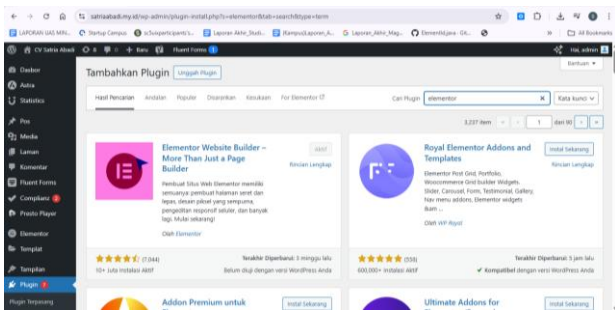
satriaabadi.my.id/wp-admin/plugin-install.php?s=elementor&tab=search&type=term

LAPORAN UAS MIN... Startup Campus sc5uiaparticipants's... Laporan_Akhir_Studi... (Kampus)Laporan_A... Laporan_Akhir_Mag... ElementIdJava · Git... All Bookmarks

CV Satria Abadi 0 0 + Baru Fluent Forms 1 Hai, admin

Dasbor
Astra
Statistics
Pos
Media
Laman
Komentar
Fluent Forms
Compliamz 2
Presto Player
Elementor
Templat
Tampilan
Plugin 7
Plugin Terpasang

Tambahkan Plugin Unggah Plugin

Bantuan

Hasil Pencarian Andalan Populer Disarankan Kesukaan For Elementor

Cari Plugin elementor Kata kunci

3.237 item « ‹ 1 dari 90 › »

Elementor Website Builder – More Than Just a Page Builder
Aktif
Rincian Lengkap
Pembuat Situs Web Elementor memiliki semuanya: pembuat halaman seret dan lepas, desain piksel yang sempurna, pengeditan responsif seluler, dan banyak lagi. Mulai sekarang!
Oleh Elementor
(7.044)
10+ Juta Instalasi Aktif
Terakhir Diperbarui: 3 minggu lalu
Belum diuji dengan versi WordPress Anda

Royal Elementor Addons and Templates
Instal Sekarang
Rincian Lengkap
Elementor Post Grid, Portfolio, Woocommerce Grid builder Widgets. Slider, Carousel, Form, Testimonial, Gallery, Nav menu addons, Elementor widgets &amp;amp...
Oleh WP Royal
(559)
600.000+ Instalasi Aktif
Terakhir Diperbarui: 1 hari lalu
Kompatibel dengan versi WordPress Anda

Addon Premium untuk
Instal Sekarang

Ultimate Addons for
Instal Sekarang